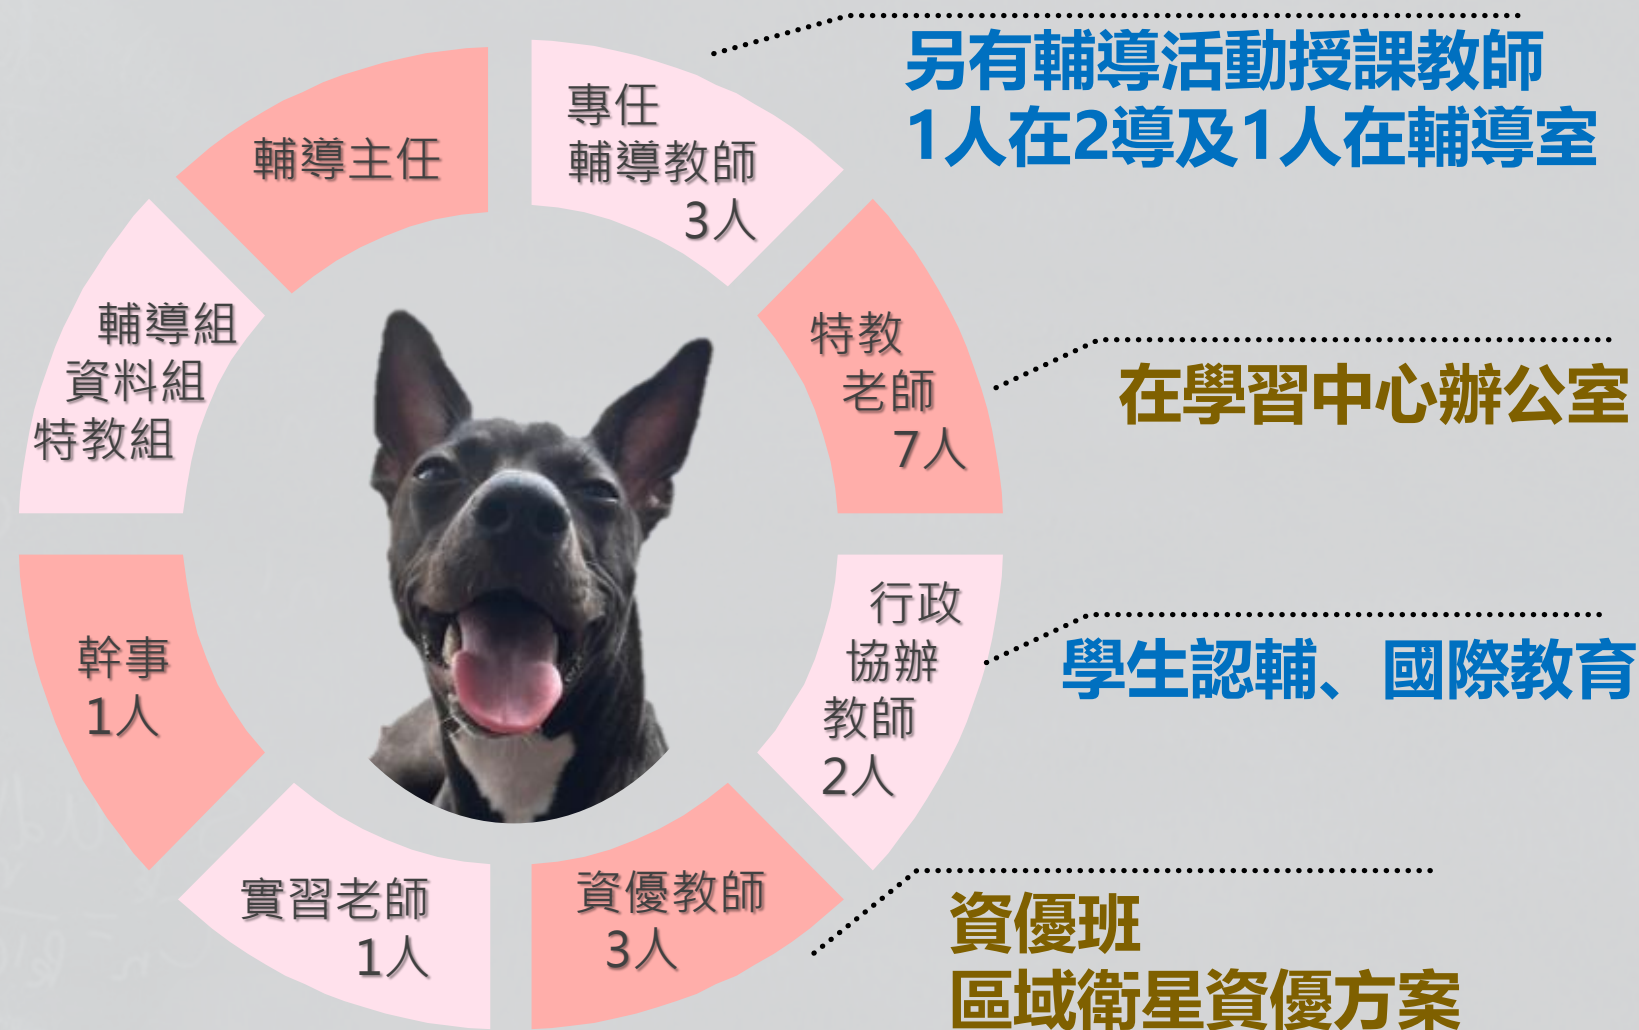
輔導主任

專任
輔導教師
3人

另有輔導活動授課教師
1人在2導及1人在輔導室

特教
老師
7人

在學習中心辦公室

輔導組
資料組
特教組

幹事
1人

行政
協辦
教師
2人

學生認輔、國際教育

實習老師
1人

資優教師
3人

資優班
區域衛星資優方案